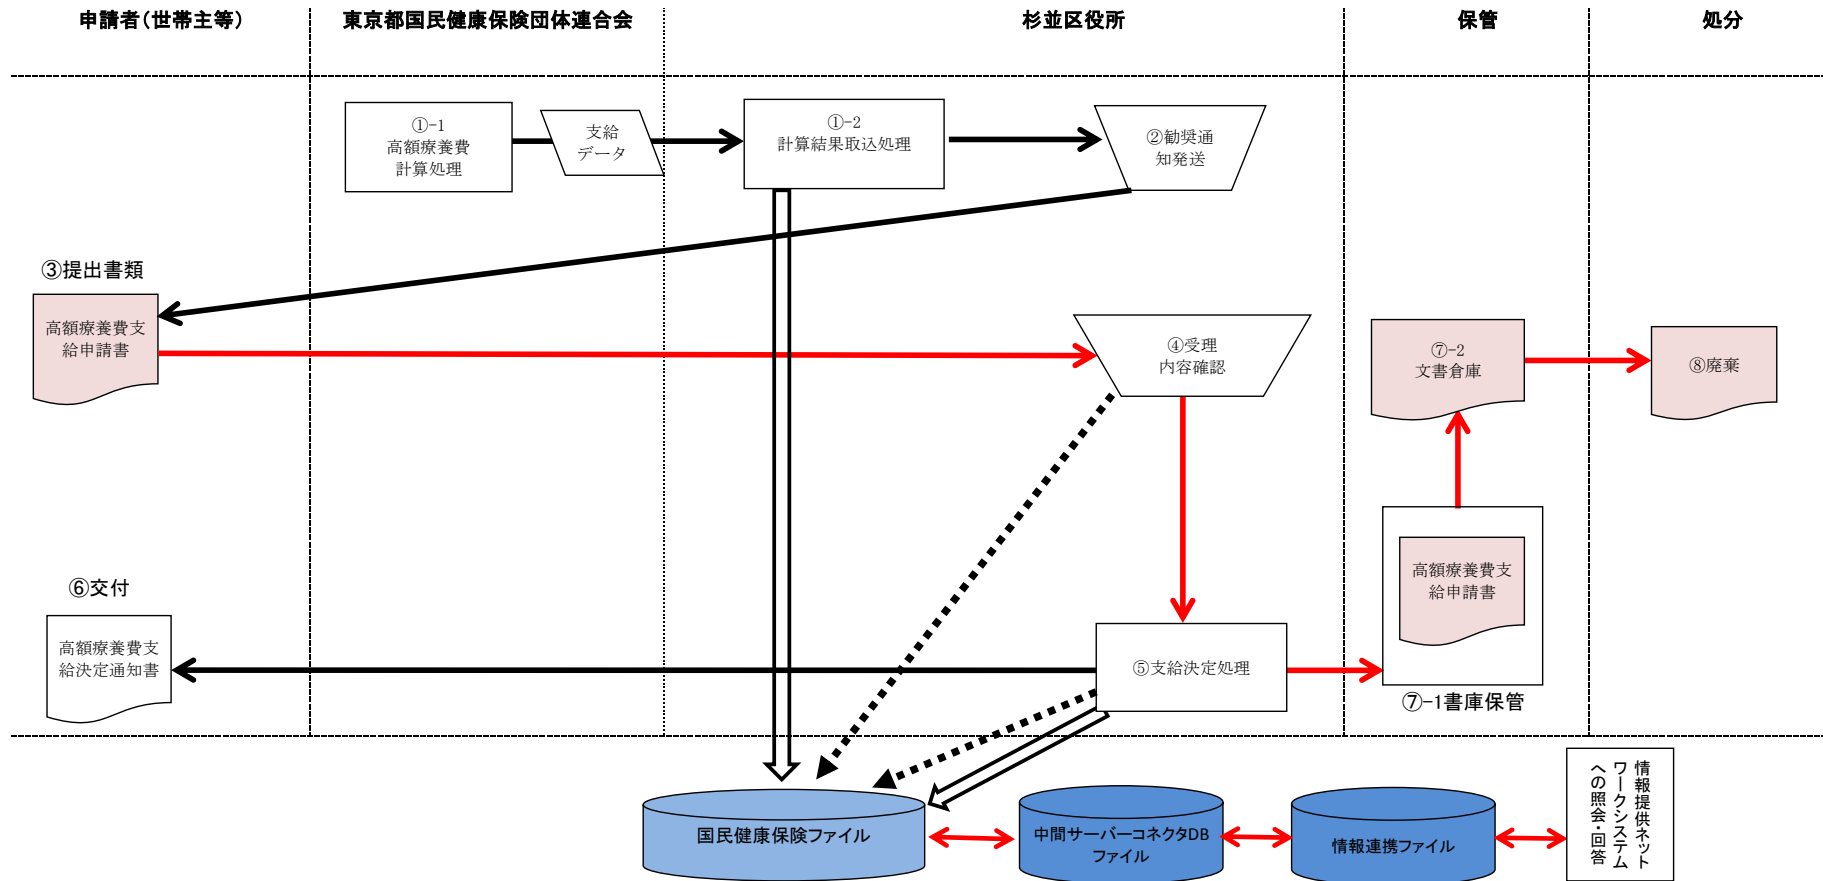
申請者(世帯主等)

東京都国民健康保険団体連合会

杉並区役所

保管

処分

①-1
高額療養費
計算処理

支給
データ

①-2
計算結果取込処理

②勧奨通
知発送

③提出書類

高額療養費支
給申請書

④受理
内容確認

⑦-2
文書倉庫

⑧廃棄

高額療養費支
給申請書

⑥交付

高額療養費支
給決定通知書

⑤支給決定処理

⑦-1書庫保管

国民健康保険ファイル

中間サーバーコネクタDB
ファイル

情報連携ファイル

情報提供ネットワークシステムへの照会・回答